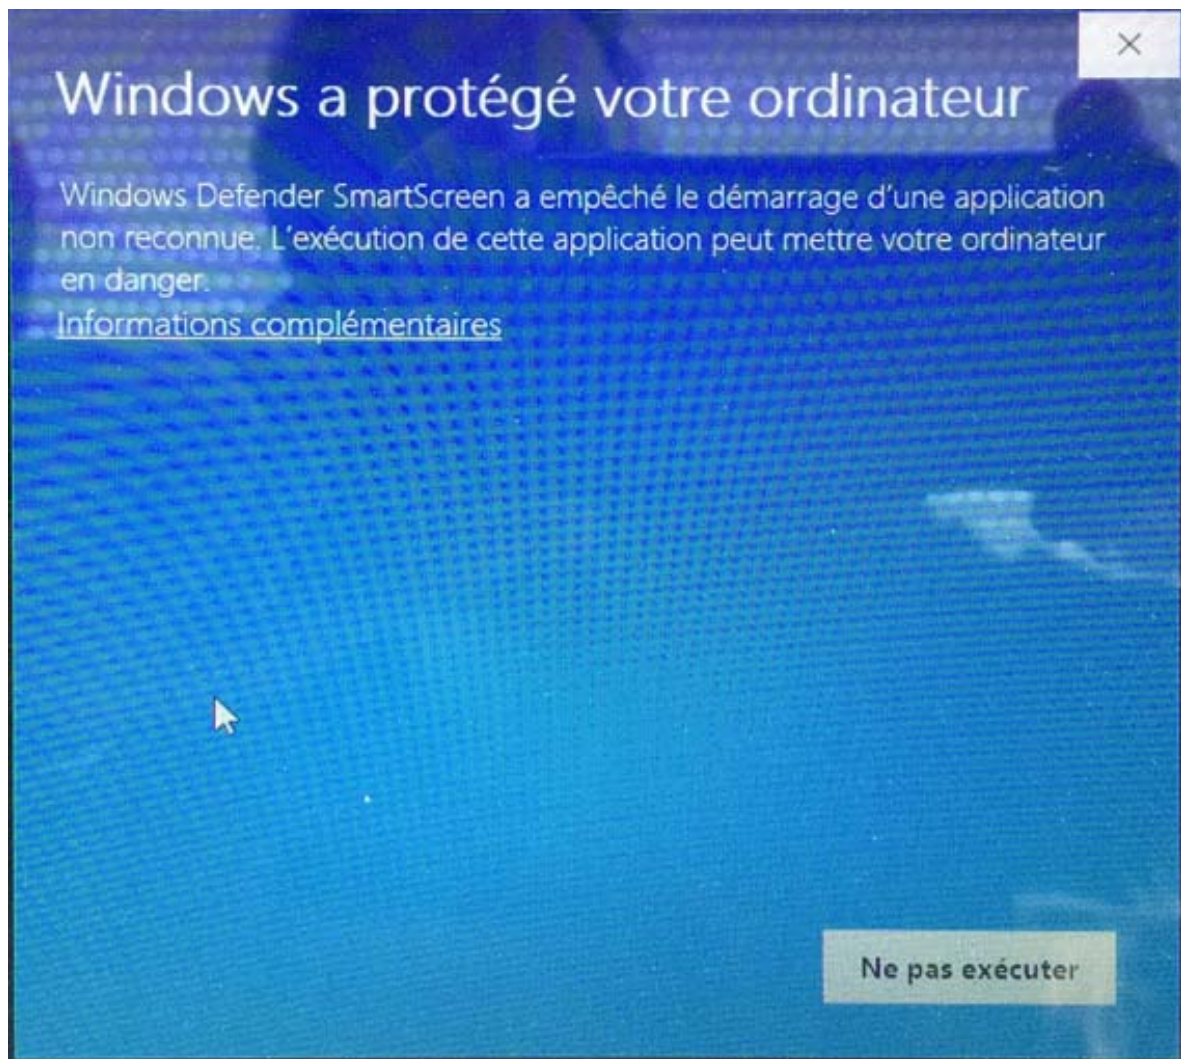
×

Windows a protégé votre ordinateur

Windows Defender SmartScreen a empêché le démarrage d'une application non reconnue. L'exécution de cette application peut mettre votre ordinateur en danger.

Informations complémentaires

Ne pas exécuter